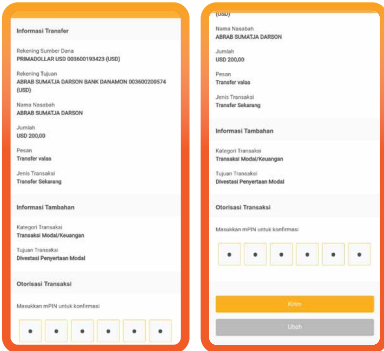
Informasi Transfer

Rekening Sumber Dana
PRIMADOLLAR USD 003600193423 (USD)

Rekening Tujuan
ABRAB SUMATJA DARSON BANK DANAMON 003600209574 (USD)

Nama Nasabah
ABRAB SUMATJA DARSON

Jumlah
USD 200,00

Pesan
Transfer valas

Jenis Transaksi
Transfer Sekarang

Informasi Tambahan

Kategori Transaksi
Transaksi Modal/Keuangan

Tujuan Transaksi
Divestasi Penyertaan Modal

Otorisasi Transaksi

Masukkan mPIN untuk konfirmasi:

(USD)

Nama Nasabah
ABRAB SUMATJA DARSON

Jumlah
USD 200,00

Pesan
Transfer valas

Jenis Transaksi
Transfer Sekarang

Informasi Tambahan

Kategori Transaksi
Transaksi Modal/Keuangan

Tujuan Transaksi
Divestasi Penyertaan Modal

Otorisasi Transaksi

Masukkan mPIN untuk konfirmasi:

Kirim

Ubah